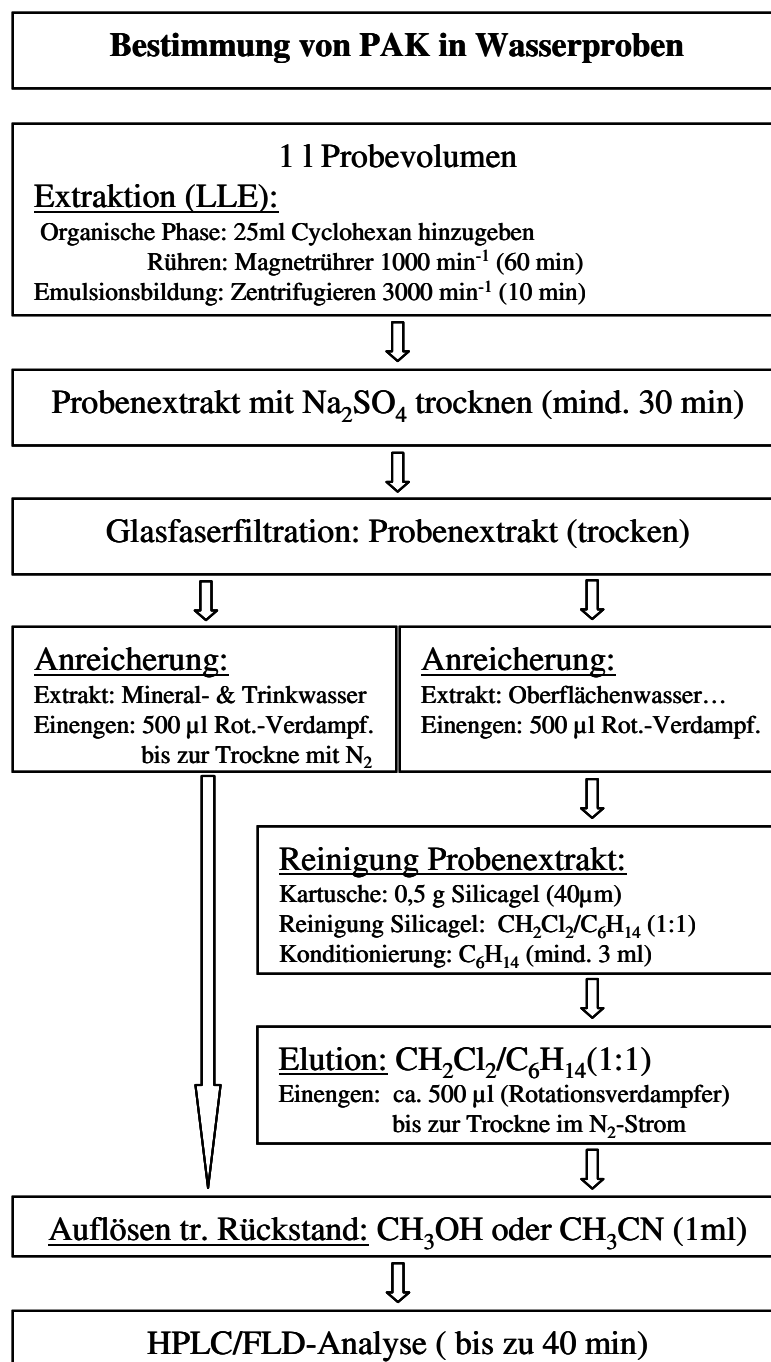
Bestimmung von PAK in Wasserproben

1 l Probevolumen
Extraktion (LLE):
Organische Phase: 25ml Cyclohexan hinzugeben
Rühren: Magnetrührer 1000 min$^{-1}$ (60 min)
Emulsionsbildung: Zentrifugieren 3000 min$^{-1}$ (10 min)

Probenextrakt mit $Na_2SO_4$ trocknen (mind. 30 min)

Glasfaserfiltration: Probenextrakt (trocken)

Anreicherung:
Extrakt: Mineral- & Trinkwasser
Einengen: 500 µl Rot.-Verdampf. bis zur Trockne mit $N_2$

Anreicherung:
Extrakt: Oberflächenwasser…
Einengen: 500 µl Rot.-Verdampf.

Reinigung Probenextrakt:
Kartusche: 0,5 g Silicagel (40µm)
Reinigung Silicagel: $CH_2Cl_2/C_6H_{14}$ (1:1)
Konditionierung: $C_6H_{14}$ (mind. 3 ml)

Elution: $CH_2Cl_2/C_6H_{14}$(1:1)
Einengen: ca. 500 µl (Rotationsverdampfer) bis zur Trockne im $N_2$-Strom

Auflösen tr. Rückstand: $CH_3OH$ oder $CH_3CN$ (1ml)

HPLC/FLD-Analyse ( bis zu 40 min)